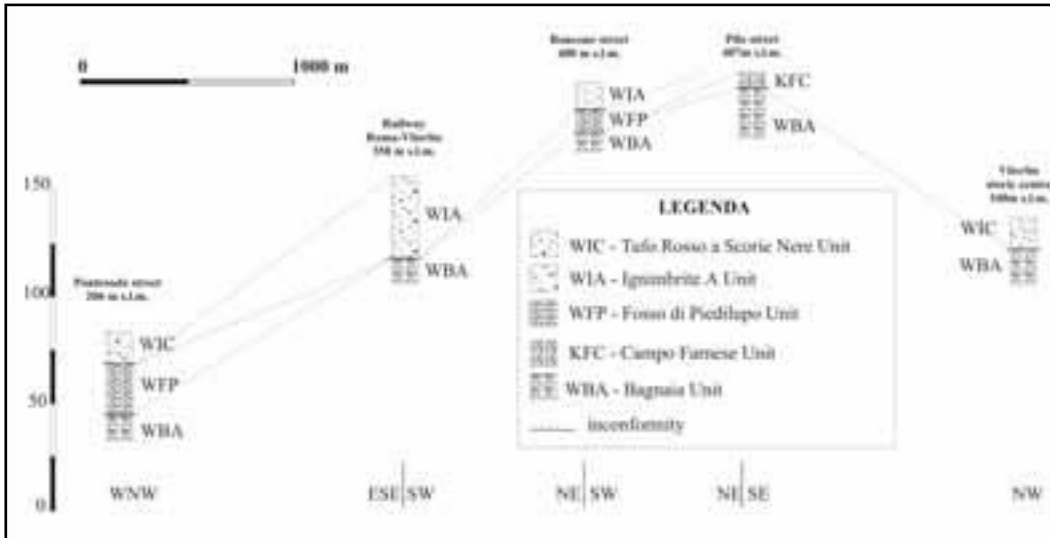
0

1000 m

Pontesode street
286 m s.l.m.

WIC
WFP
WBA

Railway
Roma-Viterbo
358 m s.l.m.

WIA
WBA

Roncone street
400 m s.l.m.

WIA
WFP
WBA

Pilo street
407 m s.l.m.

KFC
WBA

Viterbo
storic centre
340 m s.l.m.

WIC
WBA

150
100
50
0

LEGENDA

WIC - Tufo Rosso a Scorie Nere Unit
WIA - Ignimbrite A Unit
WFP - Fosso di Piedilupo Unit
KFC - Campo Farnese Unit
WBA - Bagnaia Unit
inconformity

WNW
ESE | SW
NE | SW
NE | SE
NW